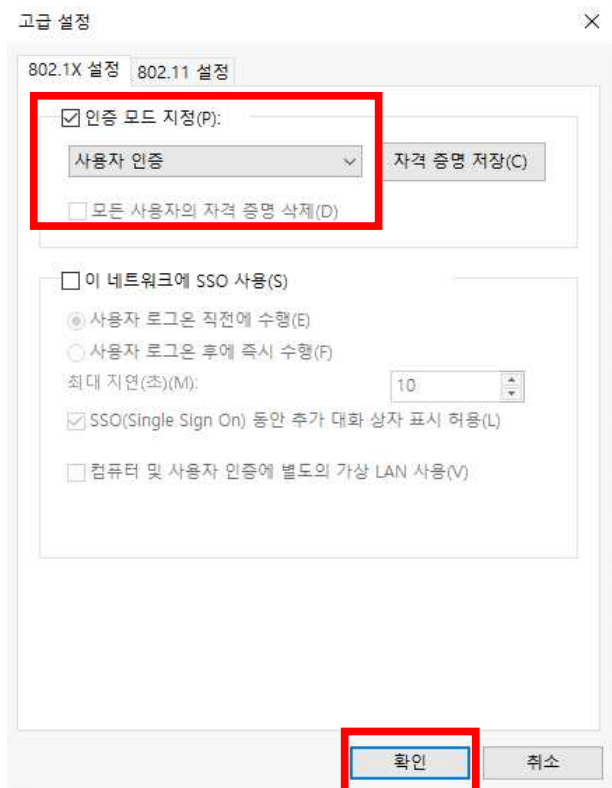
고급 설정

×

802.1X 설정

802.11 설정

인증 모드 지정(P):

사용자 인증

자격 증명 저장(C)

모든 사용자의 자격 증명 삭제(D)

이 네트워크에 SSO 사용(S)

사용자 로그온 직전에 수행(E)

사용자 로그온 후에 즉시 수행(F)

최대 지연(초)(M):

10

SSO(Single Sign On) 동안 추가 대화 상자 표시 허용(L)

컴퓨터 및 사용자 인증에 별도의 가상 LAN 사용(V)

확인

취소